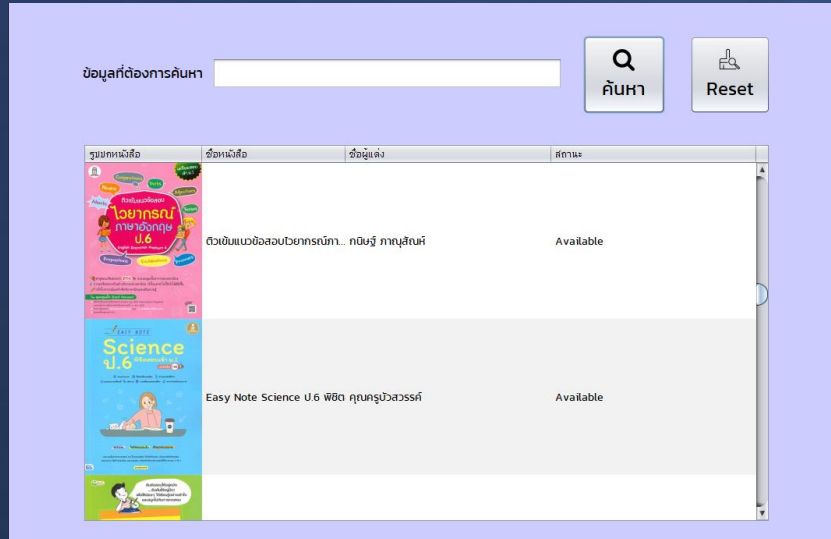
ข้อมูลที่ต้องการค้นหา

ค้นหา

Reset

| รูปภาพหนังสือ | ชื่อหนังสือ | ชื่อผู้แต่ง | สถานะ |
|---|---|---|---|
| ติวเข้มแนวข้อสอบ ไวยากรณ์ ภาษาอังกฤษ ป.6 | ติวเข้มแนวข้อสอบไวยากรณ์ภา... | ทนิษฐ์ ภาณุสัณห์ | Available |
| EASY NOTE Science ป.6 | Easy Note Science ป.6 พิชิต | คุณครูบัวสวรรค์ | Available |
| | | | |